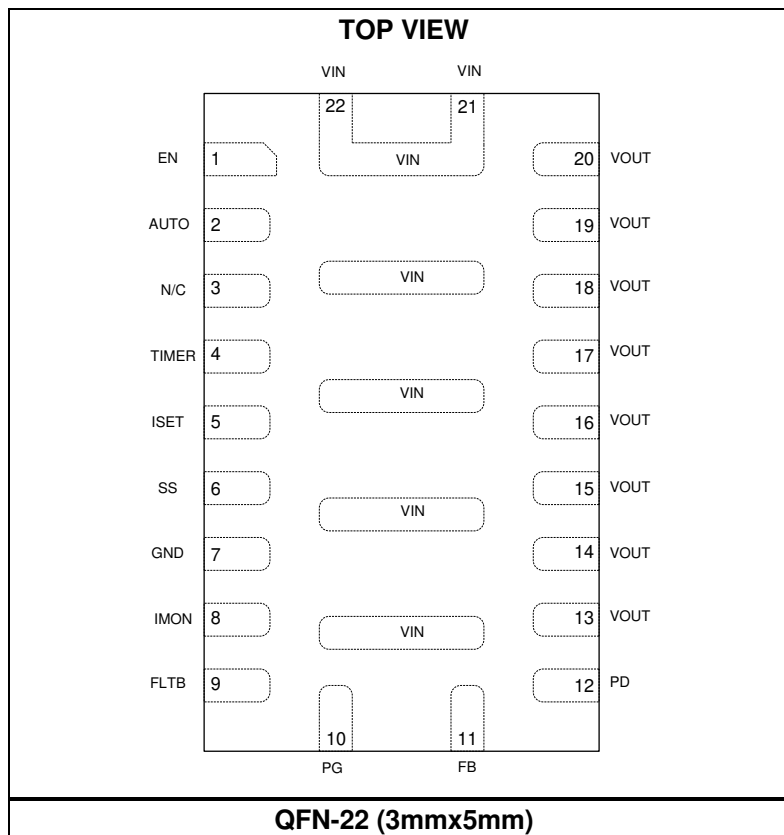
TOP VIEW

VIN VIN

22 21

VIN

EN 1

AUTO 2

N/C 3

TIMER 4

ISET 5

SS 6

GND 7

IMON 8

FLTB 9

20 VOUT

19 VOUT

18 VOUT

17 VOUT

16 VOUT

15 VOUT

14 VOUT

13 VOUT

12 PD

VIN

VIN

VIN

VIN

10 11

PG FB

QFN-22 (3mmx5mm)